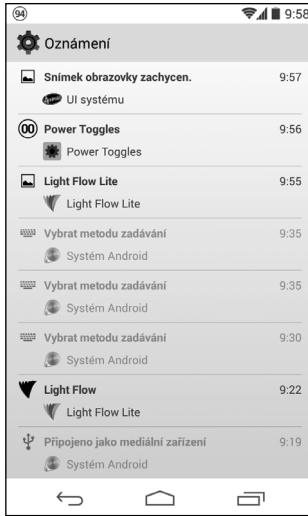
94 9:58

Oznámení

Snímek obrazovky zachycen. 9:57
UI systému

00 Power Toggles 9:56
Power Toggles

Light Flow Lite 9:55
Light Flow Lite

Vybrat metodu zadávání 9:35
Systém Android

Vybrat metodu zadávání 9:35
Systém Android

Vybrat metodu zadávání 9:30
Systém Android

Light Flow 9:22
Light Flow Lite

Připojeno jako mediální zařízení 9:19
Systém Android